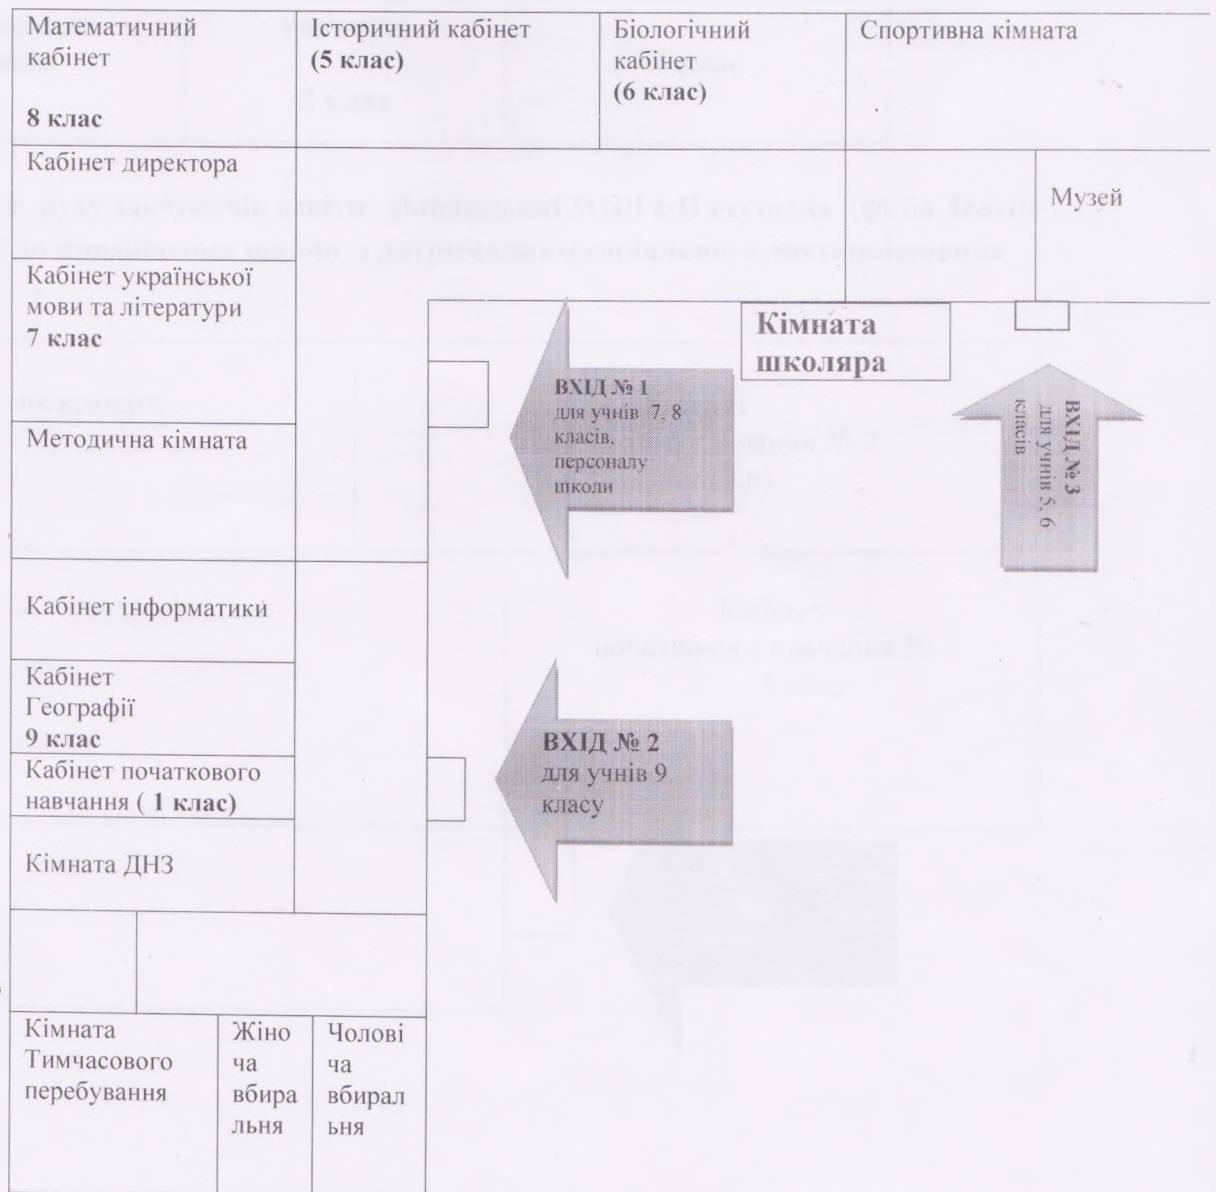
Математичний кабінет

8 клас

Історичний кабінет
(5 клас)

Біологічний кабінет
(6 клас)

Спортивна кімната

Кабінет директора

Музей

Кабінет української мови та літератури
7 клас

Кімната школяра

ВХІД № 1
для учнів 7, 8 класів, персоналу школи

ВХІД № 3
для учнів 5, 6 класів

Методична кімната

Кабінет інформатики

Кабінет Географії
9 клас

ВХІД № 2
для учнів 9 класу

Кабінет початкового навчання ( 1 клас)

Кімната ДНЗ

Кімната Тимчасового перебування

Жіноча вбиральня

Чоловіча вбиральня